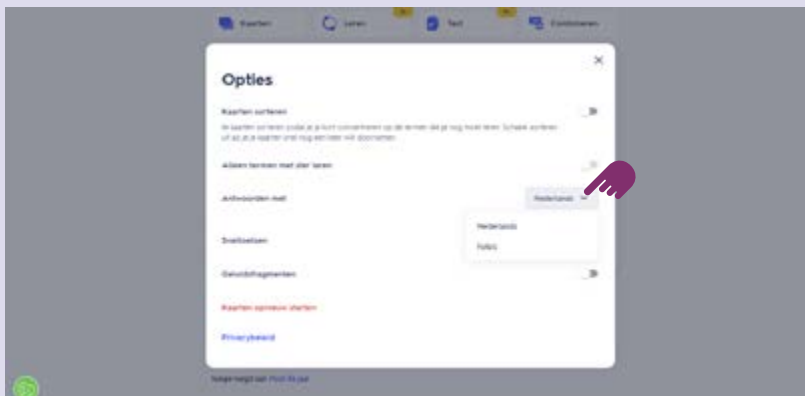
Kaarten

Leren

Test

Combineren

Opties

Kaarten sorteren

Je kaarten sorteren zodat je je kunt concentreren op de termen die je nog moet leren. Schakel sorteren uit als je kaarten snel nog eens wilt doornemen.

Alleen termen met ster leren

Antwoorden met

Nederlands

Nederlands

Frans

Sneltoetsen

Geluidsfragmenten

Kaarten opnieuw starten

Privacybeleid

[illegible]